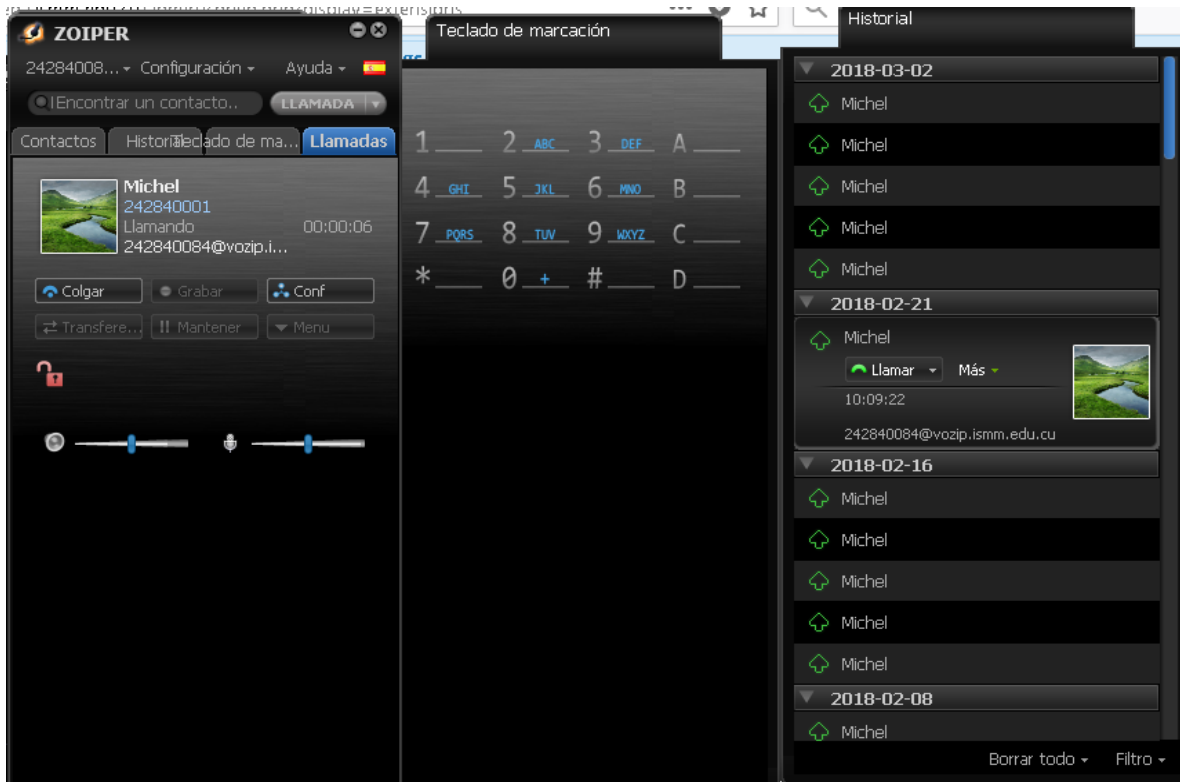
ZOIPER
24284008... Configuración Ayuda
Encontrar un contacto..
LLAMADA
Contactos Historial Teclado de ma... Llamadas
Michel
242840001
Llamando 00:00:06
242840084@vozip.i...
Colgar Grabar Conf
Transfere... Mantener Menu

Teclado de marcación
1 2 ABC 3 DEF A
4 GHI 5 JKL 6 MNO B
7 PQRS 8 TUV 9 WXYZ C
* 0 + # D

Historial
2018-03-02
Michel
Michel
Michel
Michel
Michel
2018-02-21
Michel
Llamar Más
10:09:22
242840084@vozip.ismm.edu.cu
2018-02-16
Michel
Michel
Michel
Michel
Michel
2018-02-08
Michel
Borrar todo Filtro